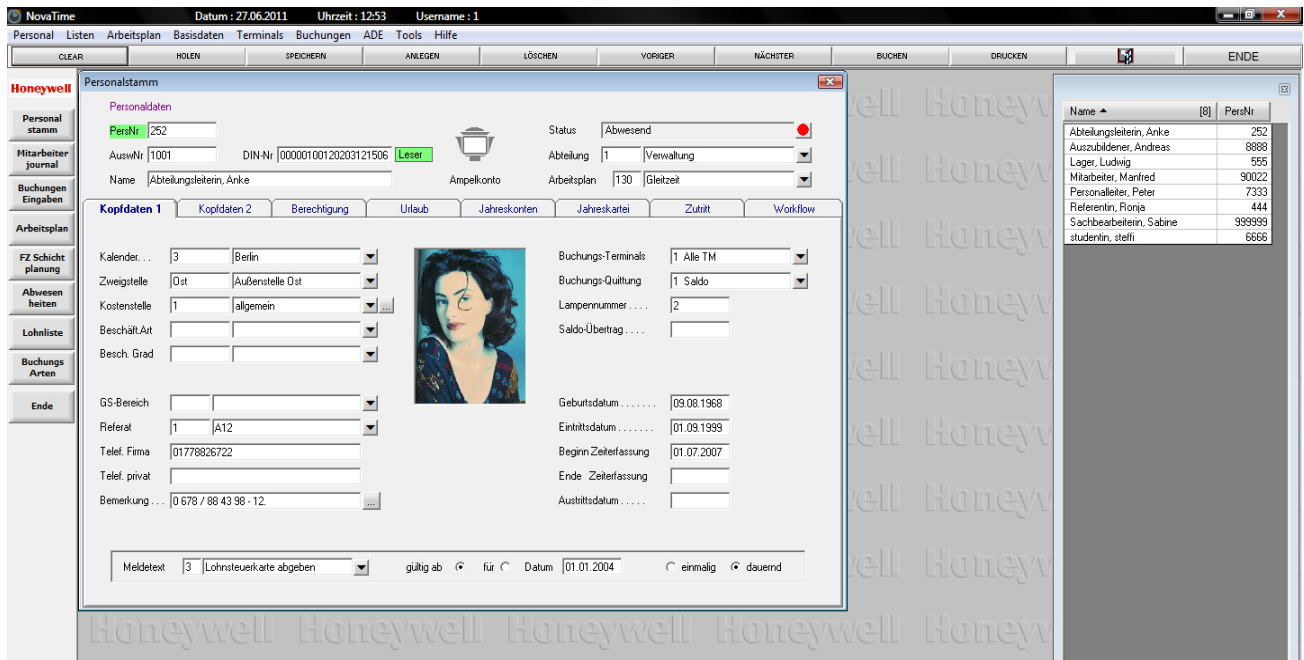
NovaTime Datum : 27.06.2011 Uhrzeit : 12:53 Username : 1

Personal Listen Arbeitsplan Basisdaten Terminals Buchungen ADE Tools Hilfe

CLEAR HOLEN SPEICHERN ANLEGEN LÖSCHEN VORIGER NÄCHSTER BUCHEN DRUCKEN ENDE

Honeywell

Personal stamm
Mitarbeiter journal
Buchungen Eingaben
Arbeitsplan
FZ Schicht planung
Abwesen heiten
Lohnliste
Buchungs Arten
Ende

Personalstamm

Personaldaten

PersNr 252
AuswNr 1001 DIN-Nr 000001001202031215O6 Leser
Name Abteilungsleiterin, Anke
Ampelkonto
Status Abwesend
Abteilung 1 Verwaltung
Arbeitsplan 130 Gleitzeit

Kopfdaten 1 | Kopfdaten 2 | Berechtigung | Urlaub | Jahreskonten | Jahreskartei | Zutritt | Workflow

Kalender. . . 3 Berlin
Zweigstelle Ost Außenstelle Ost
Kostenstelle 1 allgemein
Beschäft.Art
Besch. Grad

GS-Bereich
Referat 1 A12
Telef. Firma 01778826722
Telef. privat
Bemerkung . . . 0 678 / 88 43 98 - 12.

Buchungs-Terminals 1 Alle TM
Buchungs-Quittung 1 Saldo
Lampennummer . . . . 2
Saldo-Übertrag . . . .

Geburtsdatum . . . . . . . 09.08.1968
Eintrittsdatum . . . . . . . 01.09.1999
Beginn Zeiterfassung 01.07.2007
Ende Zeiterfassung
Austrittsdatum . . . . .

Meldetext 3 Lohnsteuerkarte abgeben gültig ab für Datum 01.01.2004 einmalig dauernd

| Name | [8] PersNr |
|---|---|
| Abteilungsleiterin, Anke | 252 |
| Auszubildener, Andreas | 8888 |
| Lager, Ludwig | 555 |
| Mitarbeiter, Manfred | 90022 |
| Personalleiter, Peter | 7333 |
| Referentin, Ronja | 444 |
| Sachbearbeiterin, Sabine | 999999 |
| studentin, steffi | 6666 |

Honeywell Honeywell Honeywell Honeywell Honeywell